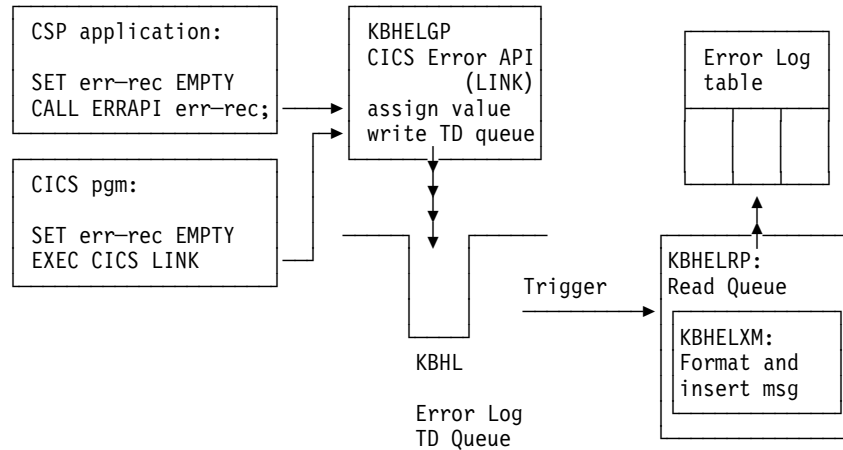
CSP application:

SET err—rec EMPTY
CALL ERRAPI err—rec;

KBHELGP
CICS Error API
(LINK)
assign value
write TD queue

Error Log
table

CICS pgm:

SET err—rec EMPTY
EXEC CICS LINK

Trigger

KBHELRP:
Read Queue

KBHELXM:
Format and
insert msg

KBHL

Error Log
TD Queue